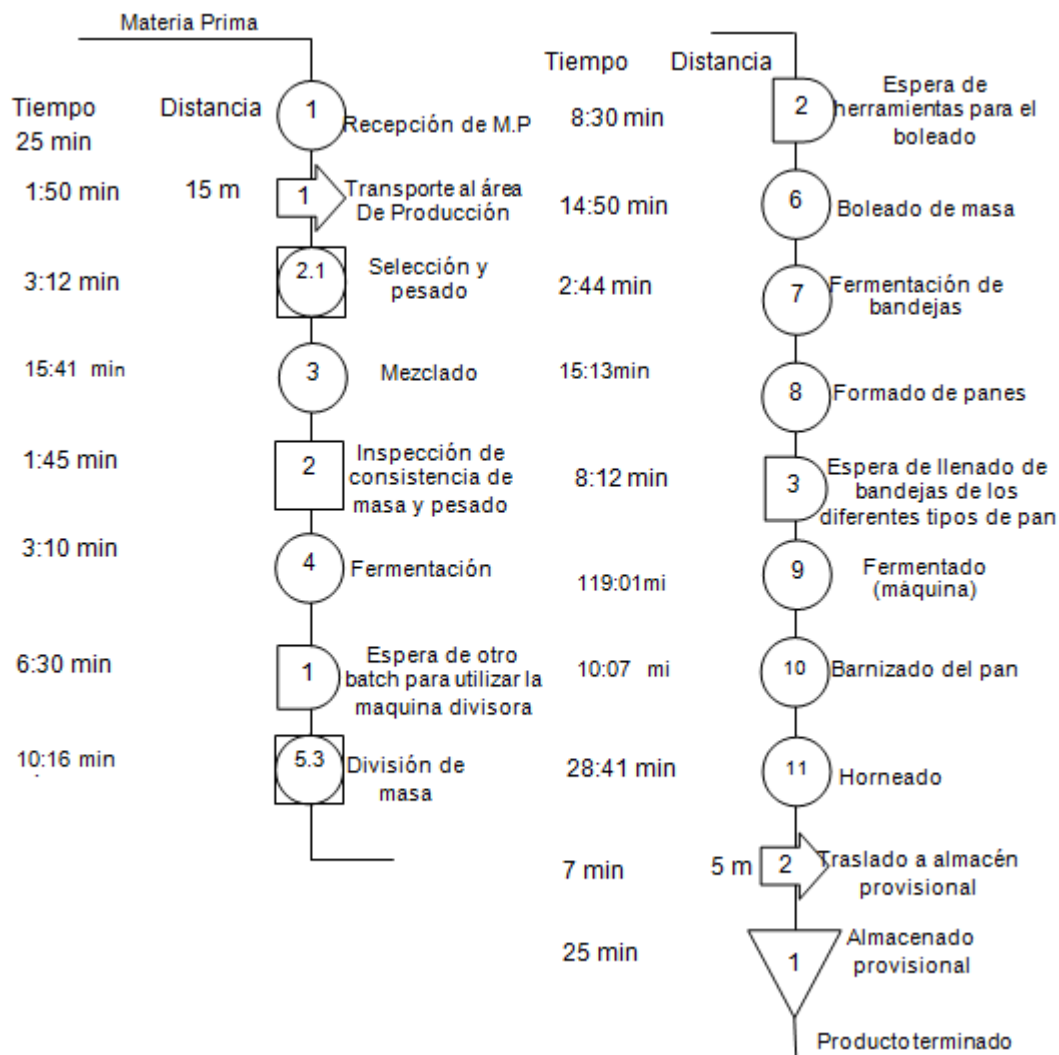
Materia Prima

Tiempo
25 min

Distancia

1 Recepción de M.P

1:50 min 15 m 1 Transporte al área De Producción

3:12 min 2.1 Selección y pesado

15:41 min 3 Mezclado

1:45 min 2 Inspección de consistencia de masa y pesado

3:10 min 4 Fermentación

6:30 min 1 Espera de otro batch para utilizar la maquina divisora

10:16 min 5.3 División de masa

Tiempo Distancia

8:30 min 2 Espera de herramientas para el boleado

14:50 min 6 Boleado de masa

2:44 min 7 Fermentación de bandejas

15:13min 8 Formado de panes

8:12 min 3 Espera de llenado de bandejas de los diferentes tipos de pan

119:01mi 9 Fermentado (máquina)

10:07 mi 10 Barnizado del pan

28:41 min 11 Horneado

7 min 5 m 2 Traslado a almacén provisional

25 min 1 Almacenado provisional

Producto terminado